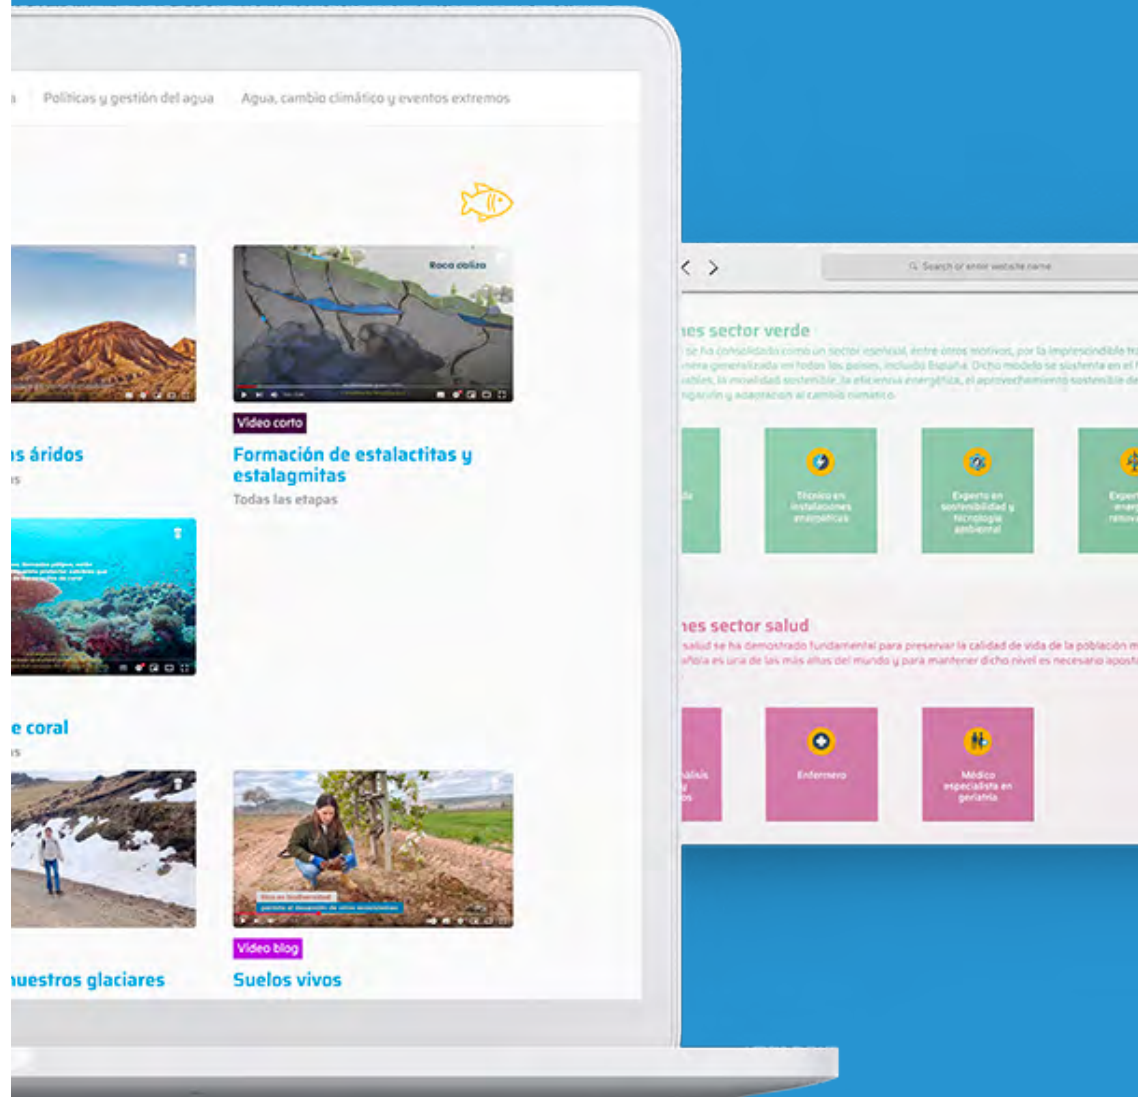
Políticas y gestión del agua   Agua, cambio climático y eventos extremos

Roca caliza

Vídeo corto

Formación de estalactitas y estalagmitas
Todas las etapas

s áridos

e coral

uestros glaciares

Vídeo blog

Suelos vivos

< >

Search or enter website name

nes sector verde
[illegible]

Técnico en instalaciones energéticas

Experto en sostenibilidad y tecnología ambiental

Exper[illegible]

nes sector salud
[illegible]

Enfermero

Médico especialista en geriatría